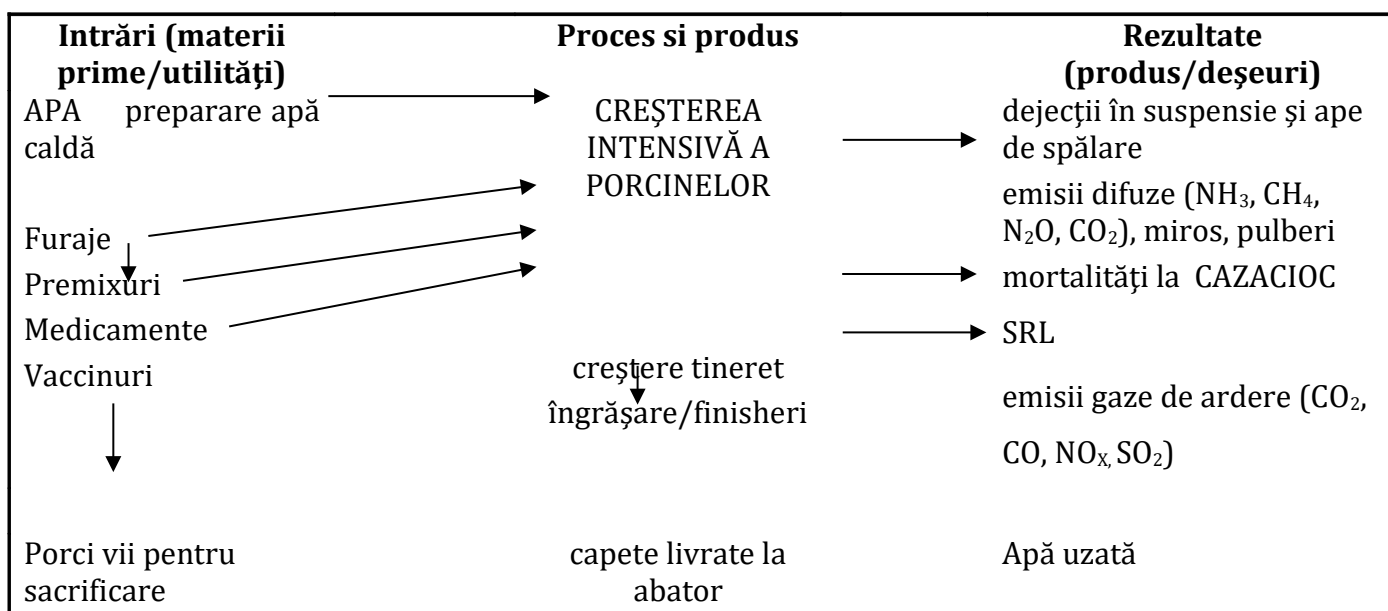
**Intrări (materii prime/utilităţi)**

APA preparare apă caldă

Furaje

Premixuri

Medicamente

Vaccinuri

Porci vii pentru sacrificare

**Proces si produs**

CREŞTEREA INTENSIVĂ A PORCINELOR

creştere tineret

îngrăşare/finisheri

capete livrate la abator

**Rezultate (produs/deşeuri)**

dejecţii în suspensie şi ape de spălare

emisii difuze ($NH_3$, $CH_4$, $N_2O$, $CO_2$), miros, pulberi

mortalităţi la CAZACIOC

SRL

emisii gaze de ardere ($CO_2$, CO, $NO_X$, $SO_2$)

Apă uzată